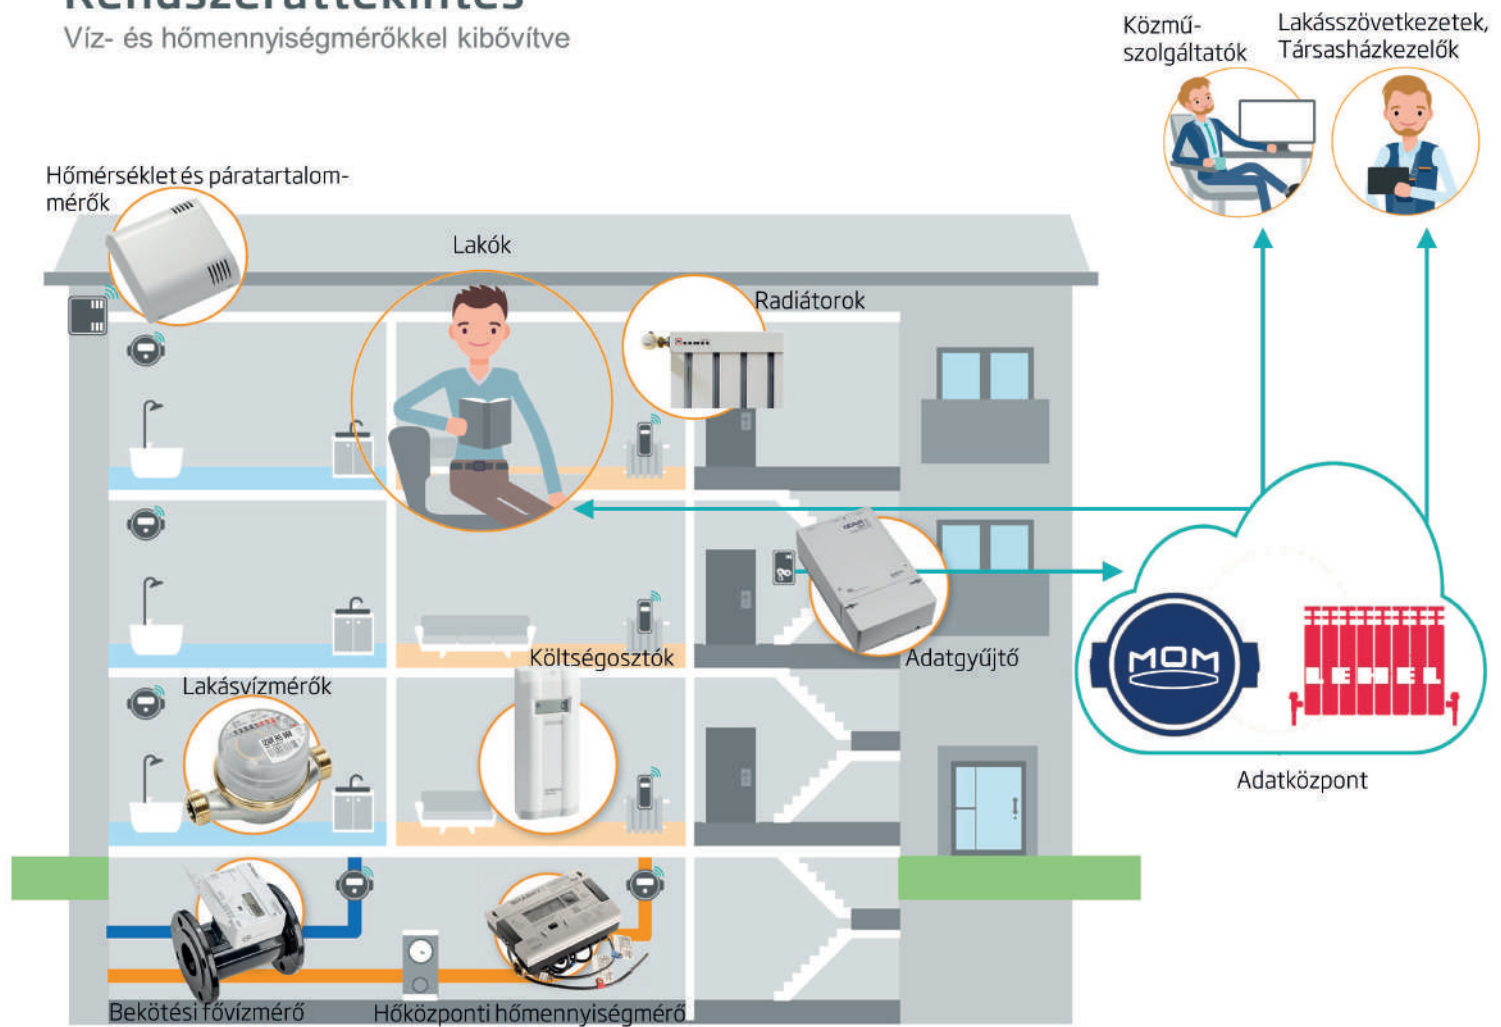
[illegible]
Víz- és hőmennyiségmérőkkel kibővítve

Közmű-szolgáltatók

Lakásszövetkezetek, Társasházkezelők

Hőmérséklet és páratartalom-mérők

Lakók

Radiátorok

Költségosztók

Adatgyűjtő

Lakásvízmérők

MOM

LEHEL

Adatközpont

Bekötési fővízmérő

Hőközponti hőmennyiségmérő